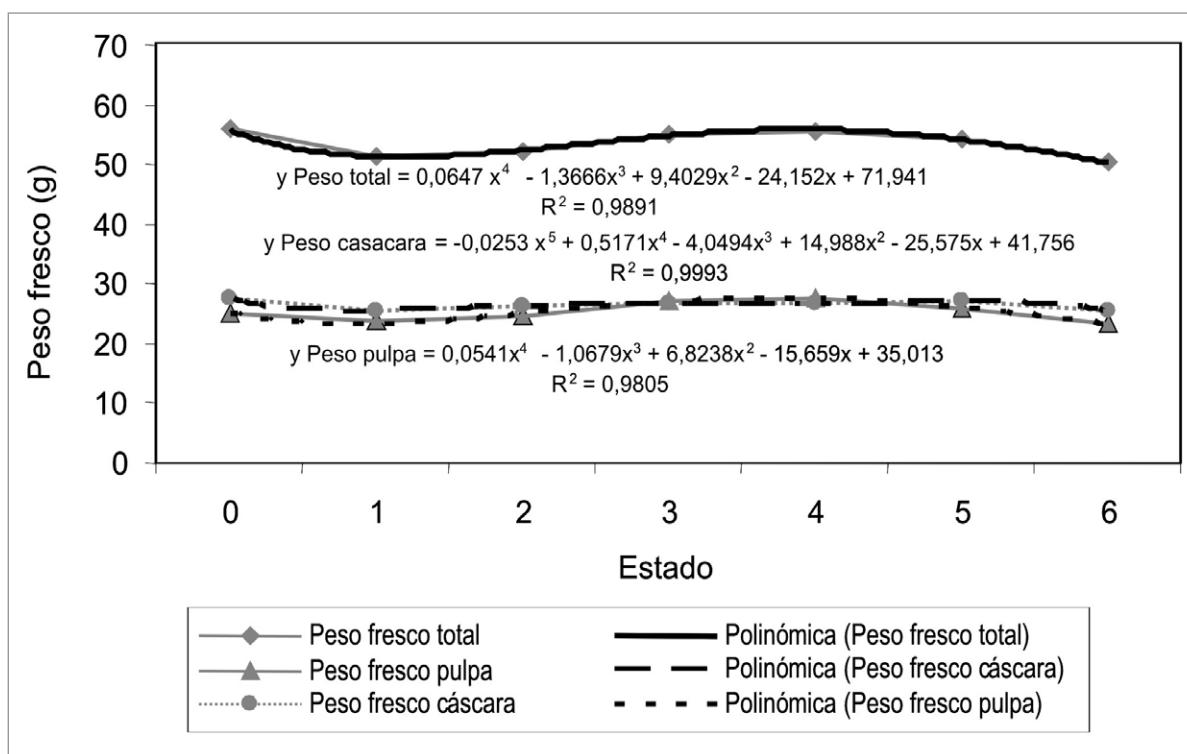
70
60
50
40
30
20
10
0

Peso fresco (g)

y Peso total = 0,0647 $x^4$ - 1,3666$x^3$ + 9,4029$x^2$ - 24,152x + 71,941
$R^2$ = 0,9891

y Peso casacara = -0,0253 $x^5$ + 0,5171$x^4$ - 4,0494$x^3$ + 14,988$x^2$ - 25,575x + 41,756
$R^2$ = 0,9993

y Peso pulpa = 0,0541$x^4$ - 1,0679$x^3$ + 6,8238$x^2$ - 15,659x + 35,013
$R^2$ = 0,9805

0 1 2 3 4 5 6

Estado

Peso fresco total
Peso fresco pulpa
Peso fresco cáscara
Polinómica (Peso fresco total)
Polinómica (Peso fresco cáscara)
Polinómica (Peso fresco pulpa)